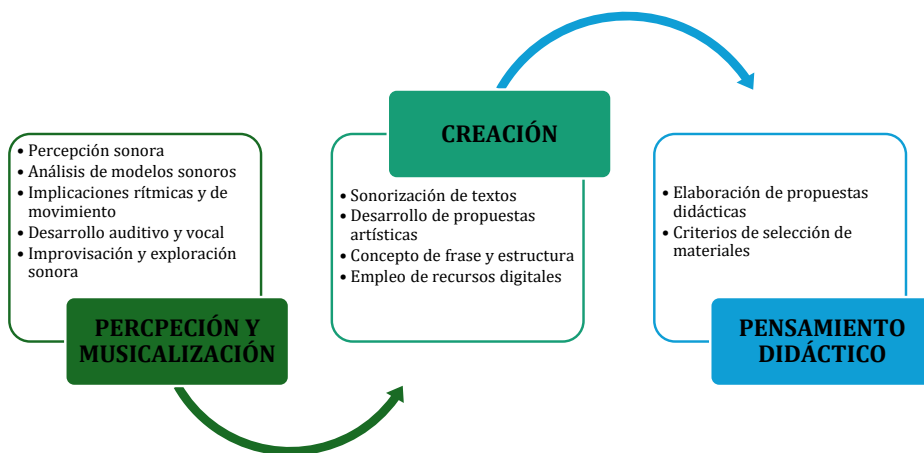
• Percepción sonora
• Análisis de modelos sonoros
• Implicaciones rítmicas y de movimiento
• Desarrollo auditivo y vocal
• Improvisación y exploración sonora

PERCPECIÓN Y MUSICALIZACIÓN

CREACIÓN

• Sonorización de textos
• Desarrollo de propuestas artísticas
• Concepto de frase y estructura
• Empleo de recursos digitales

• Elaboración de propuestas didácticas
• Criterios de selección de materiales

PENSAMIENTO DIDÁCTICO